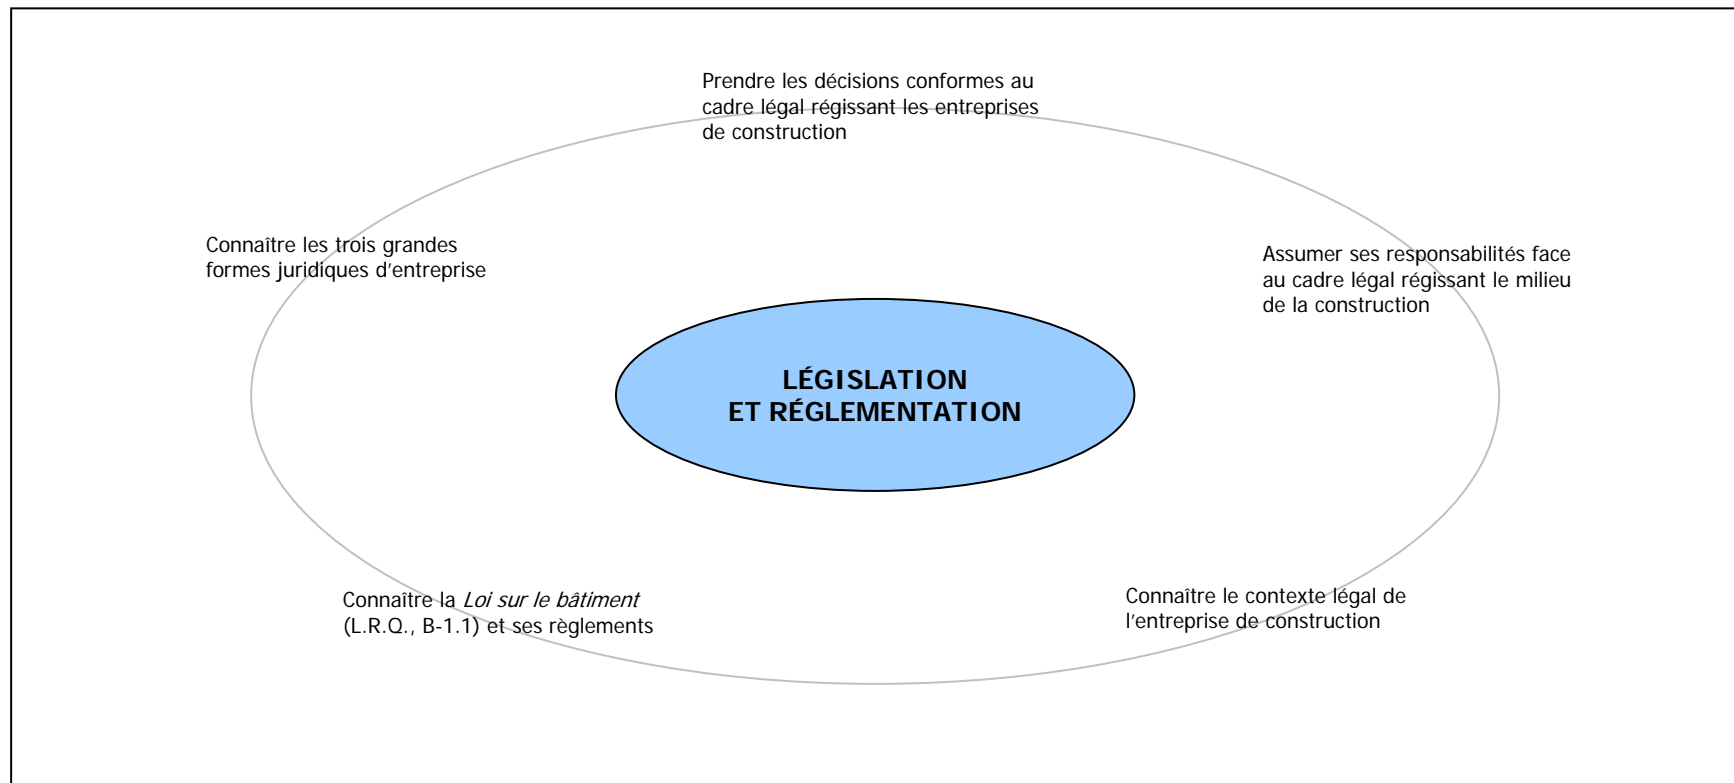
Prendre les décisions conformes au cadre légal régissant les entreprises de construction

Connaître les trois grandes formes juridiques d'entreprise

Assumer ses responsabilités face au cadre légal régissant le milieu de la construction

LÉGISLATION ET RÉGLEMENTATION

Connaître la *Loi sur le bâtiment* (L.R.Q., B-1.1) et ses règlements

Connaître le contexte légal de l'entreprise de construction